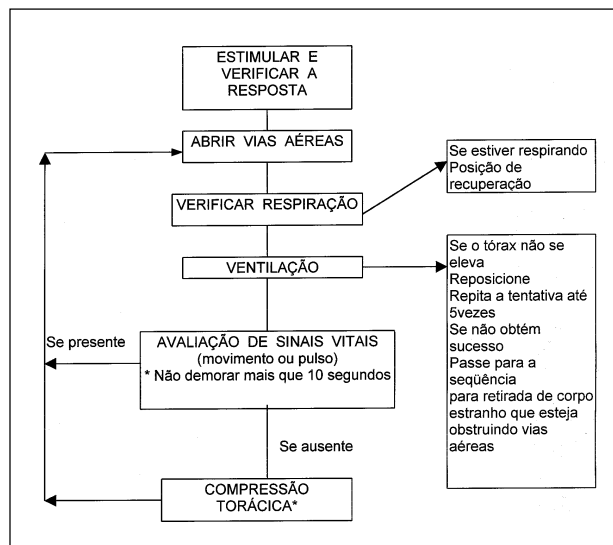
ESTIMULAR E VERIFICAR A RESPOSTA

ABRIR VIAS AÉREAS

Se estiver respirando
Posição de recuperação

VERIFICAR RESPIRAÇÃO

VENTILAÇÃO

Se o tórax não se eleva
Reposicione
Repita a tentativa até 5vezes
Se não obtém sucesso
Passe para a seqüência para retirada de corpo estranho que esteja obstruindo vias aéreas

Se presente

AVALIAÇÃO DE SINAIS VITAIS
(movimento ou pulso)
* Não demorar mais que 10 segundos

Se ausente

COMPRESSÃO TORÁCICA*